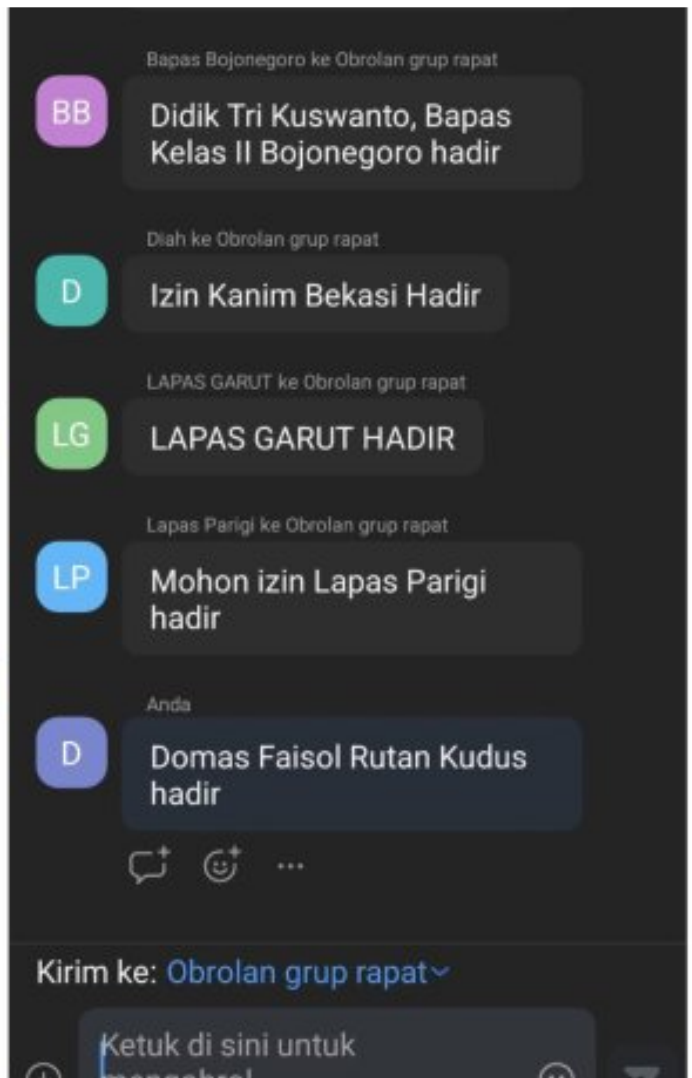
Bapas Bojonegoro ke Obrolan grup rapat

BB

Didik Tri Kuswanto, Bapas Kelas II Bojonegoro hadir

Diah ke Obrolan grup rapat

D

Izin Kanim Bekasi Hadir

LAPAS GARUT ke Obrolan grup rapat

LG

LAPAS GARUT HADIR

Lapas Parigi ke Obrolan grup rapat

LP

Mohon izin Lapas Parigi hadir

Anda

D

Domas Faisol Rutan Kudus hadir

...

Kirim ke: Obrolan grup rapat

Ketuk di sini untuk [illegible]